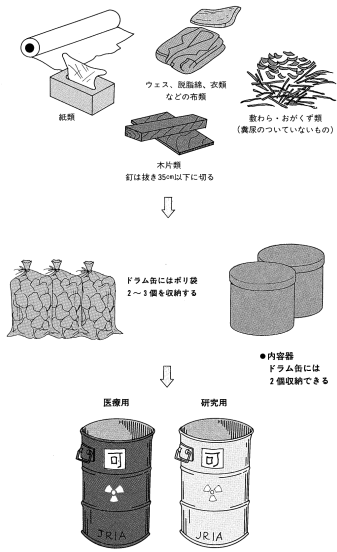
ウエス、脱脂綿、衣類などの布類

紙類

敷わら・おがくず類
（糞尿のついていないもの）

木片類
釘は抜き35cm以下に切る

ドラム缶にはポリ袋2～3個を収納する

●内容器
ドラム缶には2個収納できる

医療用

研究用

可

JRIA

可

JRIA